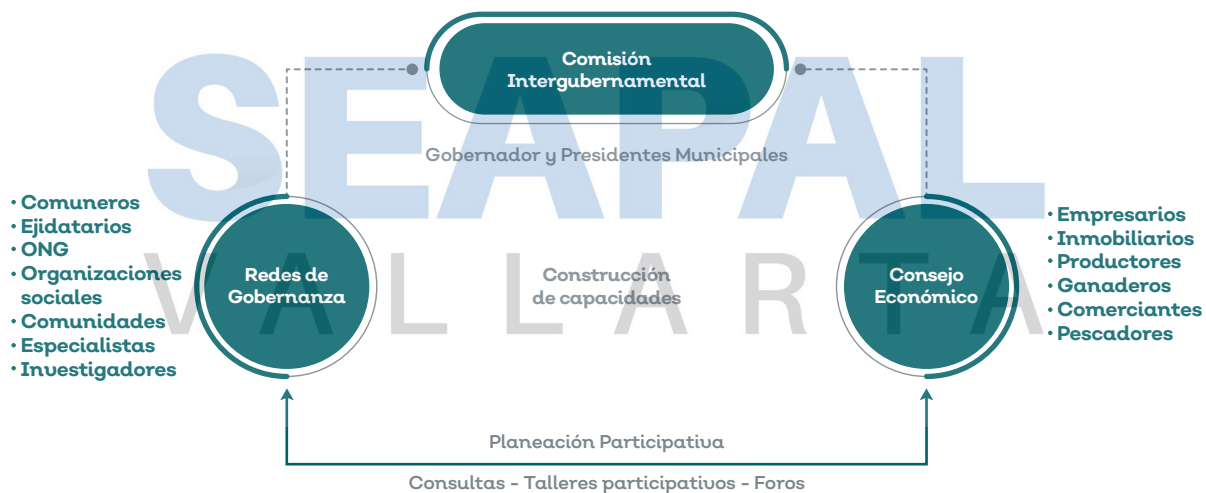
SEAPAL
VALLARTA

Comisión Intergubernamental

Gobernador y Presidentes Municipales

· Comuneros
· Ejidatarios
· ONG
· Organizaciones sociales
· Comunidades
· Especialistas
· Investigadores

Redes de Gobernanza

Construcción de capacidades

Consejo Económico

· Empresarios
· Inmobiliarios
· Productores
· Ganaderos
· Comerciantes
· Pescadores

Planeación Participativa

Consultas - Talleres participativos - Foros